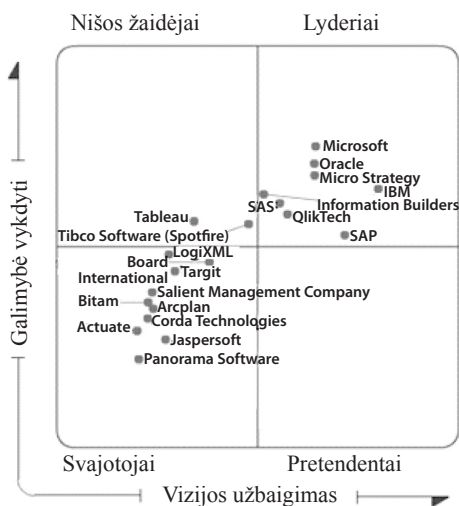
Nišos žaidėjai

Lyderiai

Galimybė vykdyti

Microsoft
Oracle
Micro Strategy
IBM
Information Builders
SAS
QlikTech
SAP
Tableau
Tibco Software (Spotfire)
LogiXML
Board
International
Targit
Salient Management Company
Bitam
Arcplan
Corda Technologies
Actuate
Jaspersoft
Panorama Software

Svajotojai

Pretendentai

Vizijos užbaigimas